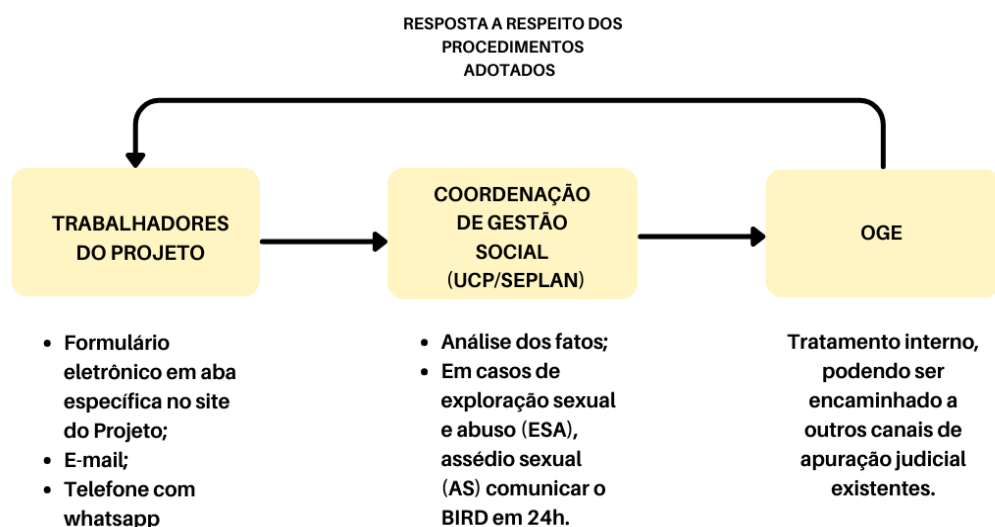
RESPOSTA A RESPEITO DOS PROCEDIMENTOS ADOTADOS

TRABALHADORES DO PROJETO

COORDENAÇÃO DE GESTÃO SOCIAL (UCP/SEPLAN)

OGE

- Formulário eletrônico em aba específica no site do Projeto;
- E-mail;
- Telefone com whatsapp

- Análise dos fatos;
- Em casos de exploração sexual e abuso (ESA), assédio sexual (AS) comunicar o BIRD em 24h.

Tratamento interno, podendo ser encaminhado a outros canais de apuração judicial existentes.